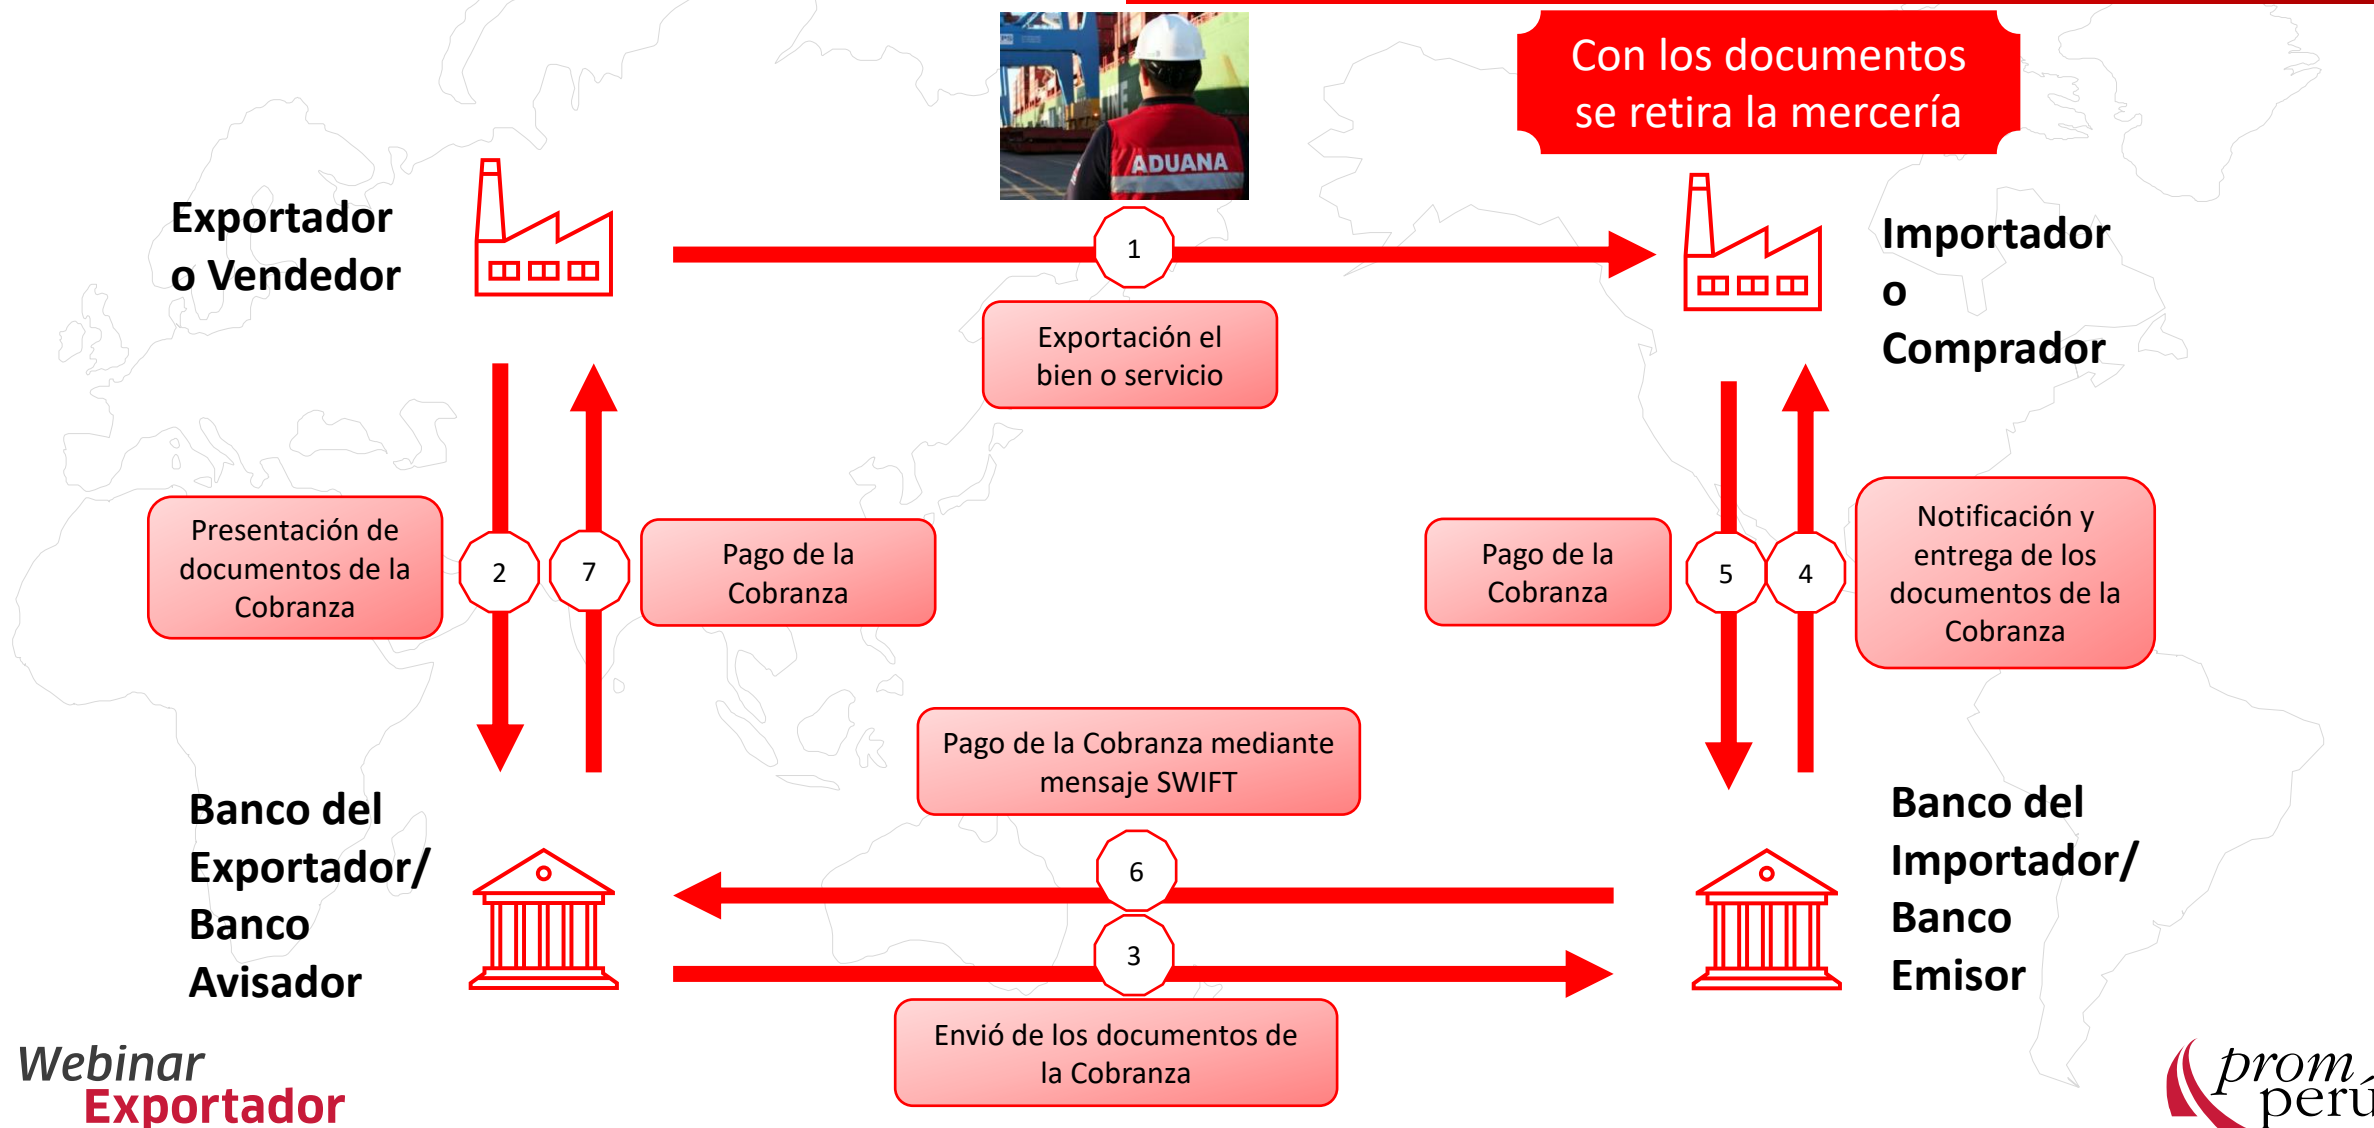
Con los documentos se retira la mercería

ADUANA

Exportador o Vendedor

1

Exportación el bien o servicio

Importador o Comprador

Presentación de documentos de la Cobranza

2

7

Pago de la Cobranza

Pago de la Cobranza

5

4

Notificación y entrega de los documentos de la Cobranza

Pago de la Cobranza mediante mensaje SWIFT

Banco del Exportador/ Banco Avisador

6

3

Banco del Importador/ Banco Emisor

Envió de los documentos de la Cobranza

Webinar Exportador

prom perú